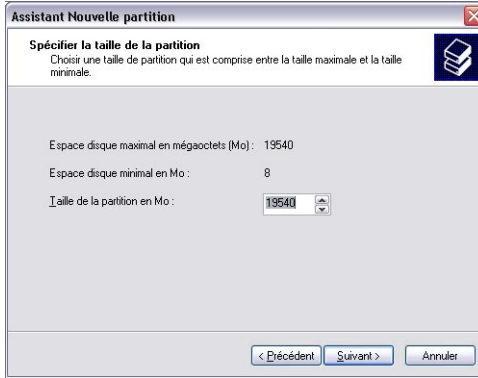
Assistant Nouvelle partition

Spécifier la taille de la partition
Choisir une taille de partition qui est comprise entre la taille maximale et la taille minimale.

Espace disque maximal en mégaoctets (Mo) : 19540

Espace disque minimal en Mo : 8

Taille de la partition en Mo : 19540

< Précédent Suivant > Annuler